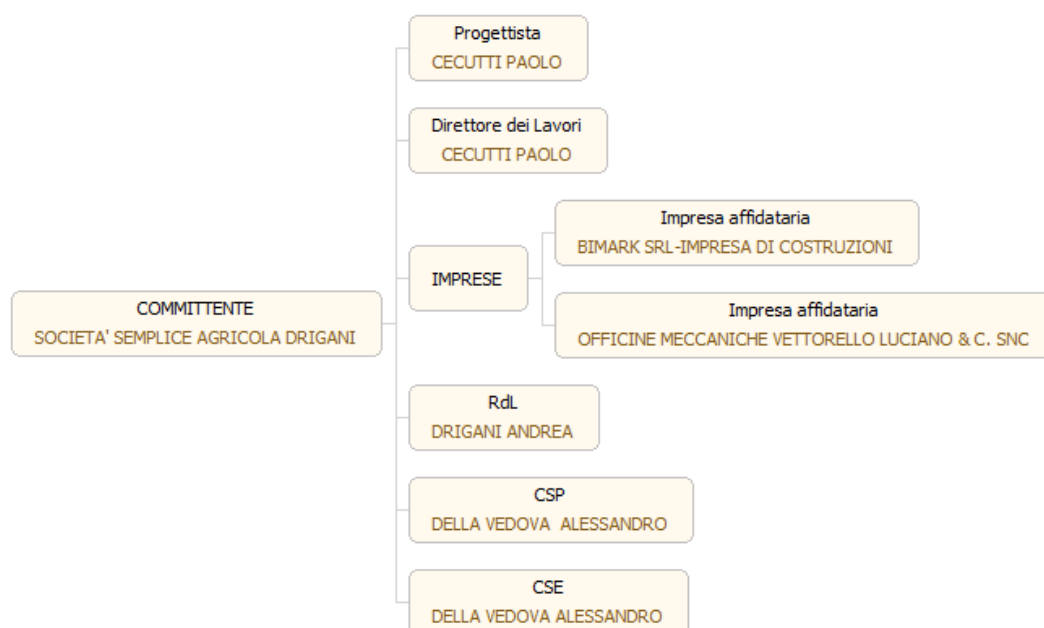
COMMITTENTE
SOCIETA' SEMPLICE AGRICOLA DRIGANI

Progettista
CECUTTI PAOLO

Direttore dei Lavori
CECUTTI PAOLO

IMPRESE

Impresa affidataria
BIMARK SRL-IMPRESA DI COSTRUZIONI

Impresa affidataria
OFFICINE MECCANICHE VETTORELLO LUCIANO & C. SNC

RdL
DRIGANI ANDREA

CSP
DELLA VEDOVA ALESSANDRO

CSE
DELLA VEDOVA ALESSANDRO